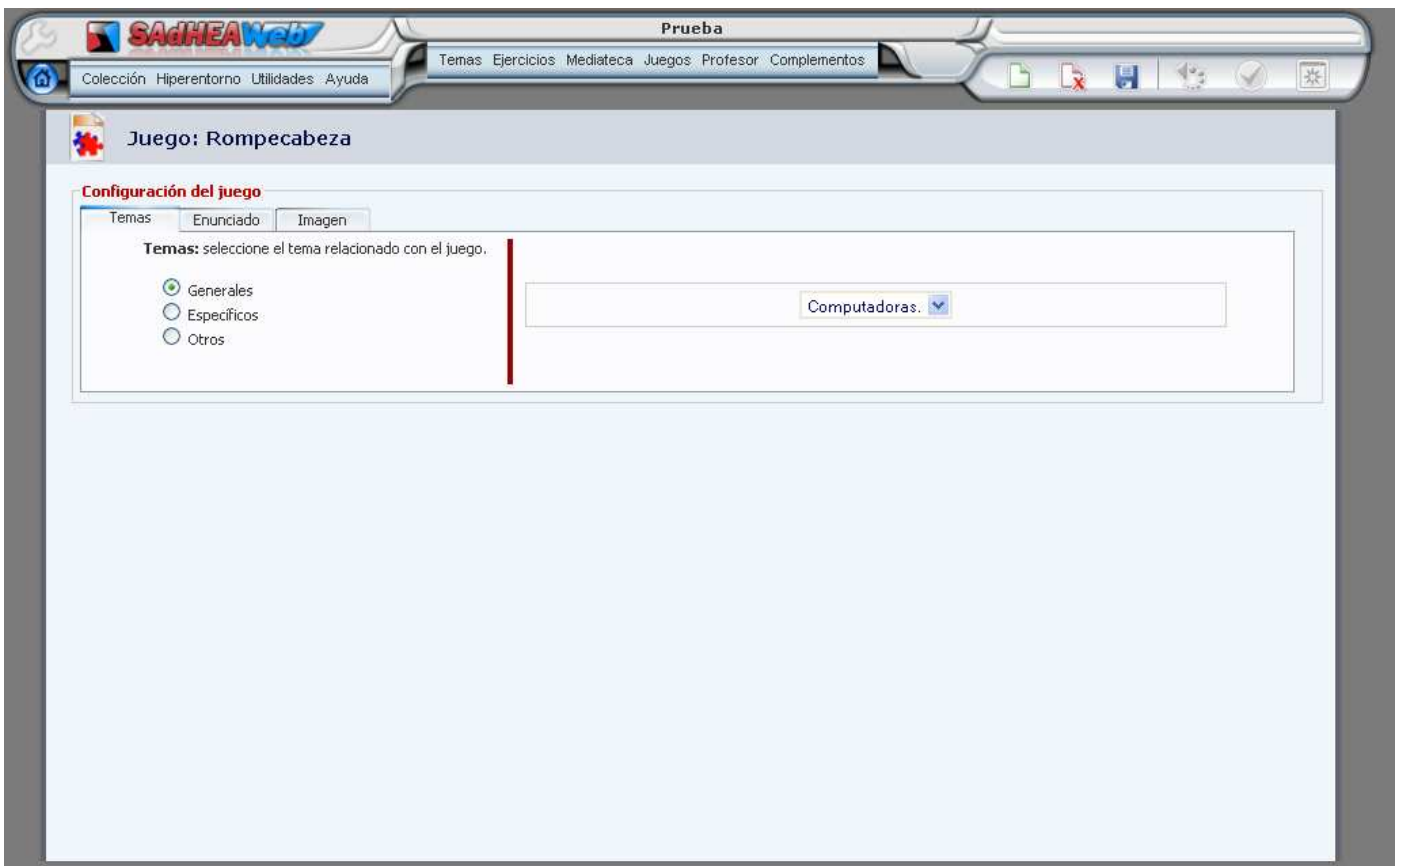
SAdHEAWeb

Prueba

Temas Ejercicios Mediateca Juegos Profesor Complementos

Colección Hiperentorno Utilidades Ayuda

Juego: Rompecabeza

Configuración del juego

Temas Enunciado Imagen

Temas: seleccione el tema relacionado con el juego.

Generales
Específicos
Otros

Computadoras.